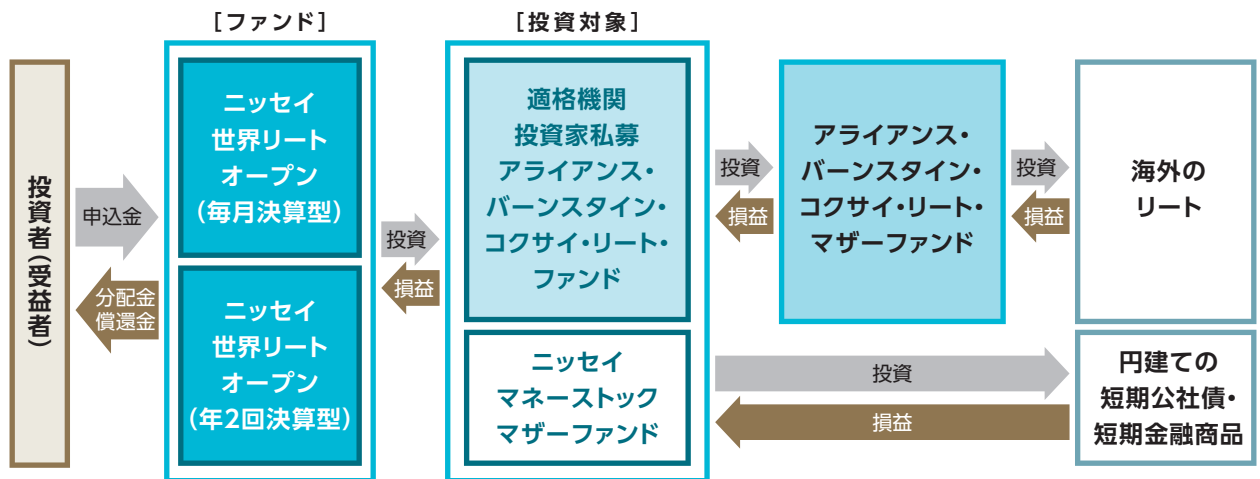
［ファンド］

［投資対象］

投資者（受益者）

申込金

分配金
償還金

ニッセイ
世界リート
オープン
（毎月決算型）

ニッセイ
世界リート
オープン
（年2回決算型）

投資

損益

適格機関
投資家私募
アライアンス・
バーンスタイン・
コクサイ・リート・
ファンド

ニッセイ
マネーストック
マザーファンド

投資

損益

アライアンス・
バーンスタイン・
コクサイ・リート・
マザーファンド

投資

損益

海外の
リート

投資

損益

円建ての
短期公社債・
短期金融商品